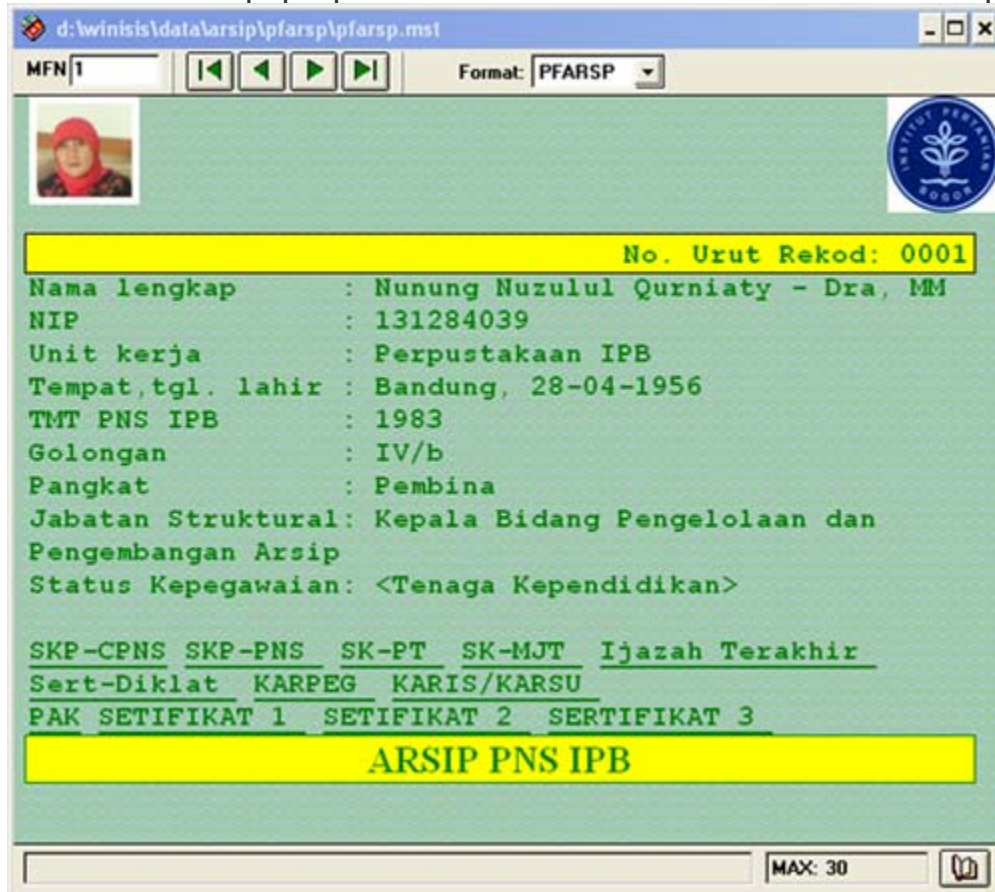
d:\winisis\data\arsip\pfarsp\pfarsp.mst

MFN 1

Format: PFARSP

INSTITUT PERTANIAN BOGOR

No. Urut Rekod: 0001

Nama lengkap : Nunung Nuzulul Qurniaty - Dra, MM
NIP : 131284039
Unit kerja : Perpustakaan IPB
Tempat,tgl. lahir : Bandung, 28-04-1956
TMT PNS IPB : 1983
Golongan : IV/b
Pangkat : Pembina
Jabatan Struktural: Kepala Bidang Pengelolaan dan Pengembangan Arsip
Status Kepegawaian: <Tenaga Kependidikan>

SKP-CPNS SKP-PNS SK-PT SK-MJT Ijazah Terakhir Sert-Diklat KARPEG KARIS/KARSU PAK SETIFIKAT 1 SETIFIKAT 2 SERTIFIKAT 3

ARSIP PNS IPB

MAX: 30